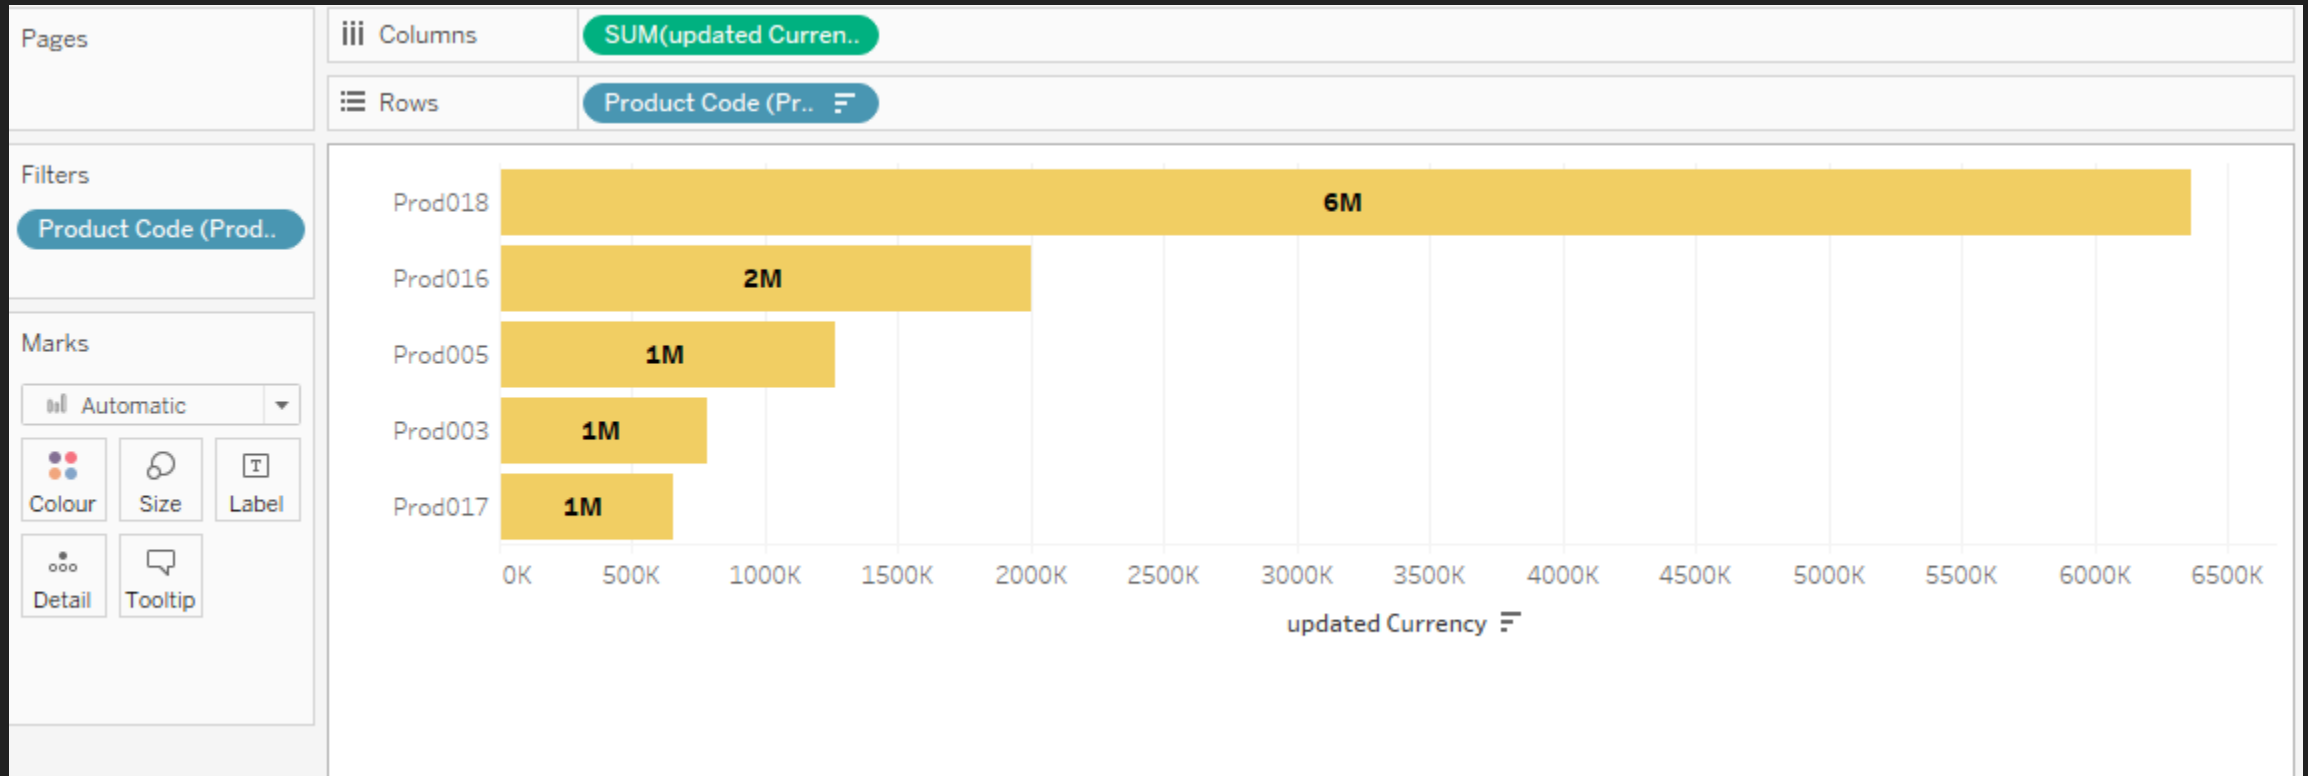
Pages

Columns SUM(updated Curren..

Rows Product Code (Pr..

Filters

Product Code (Prod..

Marks

Automatic

Colour Size Label

Detail Tooltip

Prod018 6M
Prod016 2M
Prod005 1M
Prod003 1M
Prod017 1M

0K 500K 1000K 1500K 2000K 2500K 3000K 3500K 4000K 4500K 5000K 5500K 6000K 6500K

updated Currency